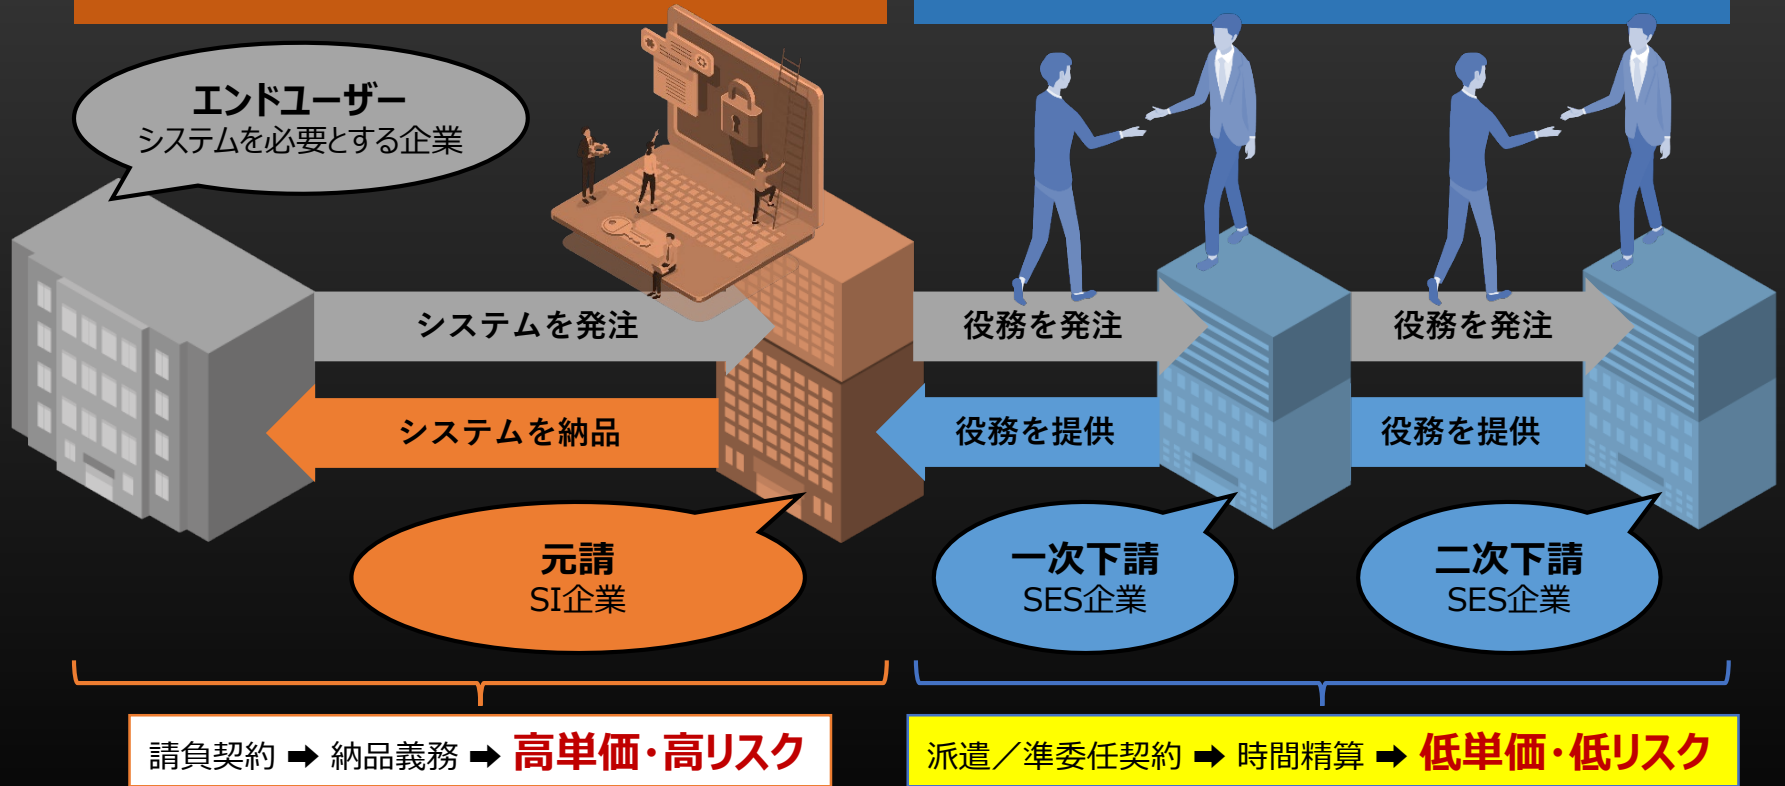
エンドユーザー
システムを必要とする企業

システムを発注

システムを納品

役務を発注

役務を提供

役務を発注

役務を提供

元請
SI企業

一次下請
SES企業

二次下請
SES企業

請負契約 ➡ 納品義務 ➡ 高単価・高リスク

派遣／準委任契約 ➡ 時間精算 ➡ 低単価・低リスク